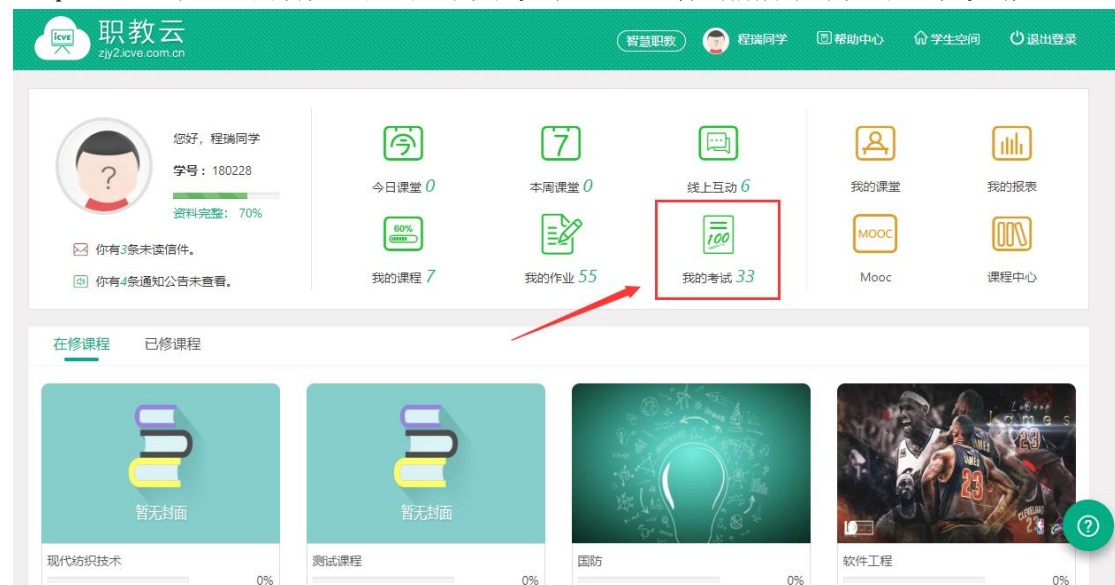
icve 职教云
zjy2.icve.com.cn

智慧职教 程瑞同学 帮助中心 学生空间 退出登录

您好，程瑞同学
学号：180228
资料完整：70%
你有3条未读信件。
你有4条通知公告未查看。

今日课堂 0
本周课堂 0
线上互动 6
我的课堂
我的报表
60%
我的课程 7
我的作业 55
100
我的考试 33
MOOC
Mooc
课程中心

在修课程 已修课程

暂无封面
现代纺织技术
0%

暂无封面
测试课程
0%

国防
0%

James
23
软件工程
0%

?